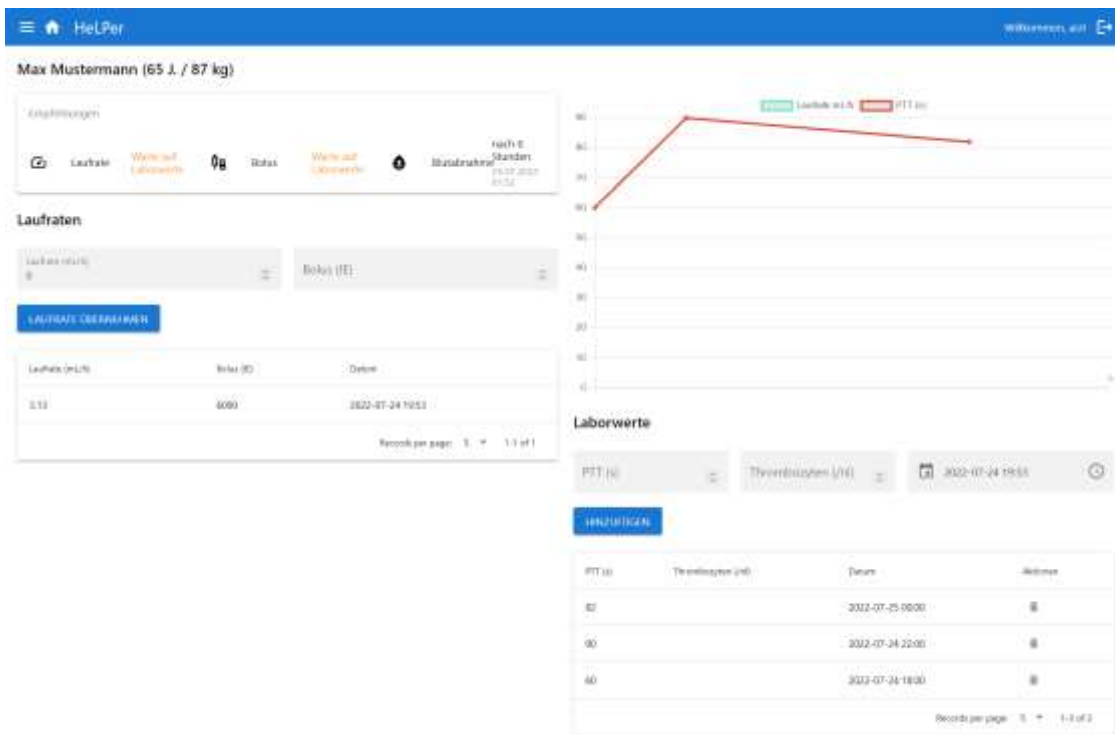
HeLPer

Willkommen, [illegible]

Max Mustermann (65 J. / 87 kg)

Empfehlungen

Laufrate Warte auf Laborwerte Bolus Warte auf Laborwerte Blutabnahme nach 6 Stunden 24.07.2022 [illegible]

Laufraten

Laufrate (mL/h) 0

Bolus (IE)

LAUFRATE ÜBERNEHMEN

| Laufrate (mL/h) | Bolus (IE) | Datum |
|---|---|---|
| 3.13 | 6080 | 2022-07-24 19:53 |

Records per page: 5 1-1 of 1

Laufrate mL/h PTT (s)

90 80 70 60 50 40 30 20 10 0

Laborwerte

PTT (s)

Thrombozyten (/nl)

2022-07-24 19:53

HINZUFÜGEN

| PTT (s) | Thrombozyten (/nl) | Datum | Aktionen |
|---|---|---|---|
| 82 | | 2022-07-25 00:00 | |
| 90 | | 2022-07-24 22:00 | |
| 60 | | 2022-07-24 18:00 | |

Records per page: 5 1-3 of 3